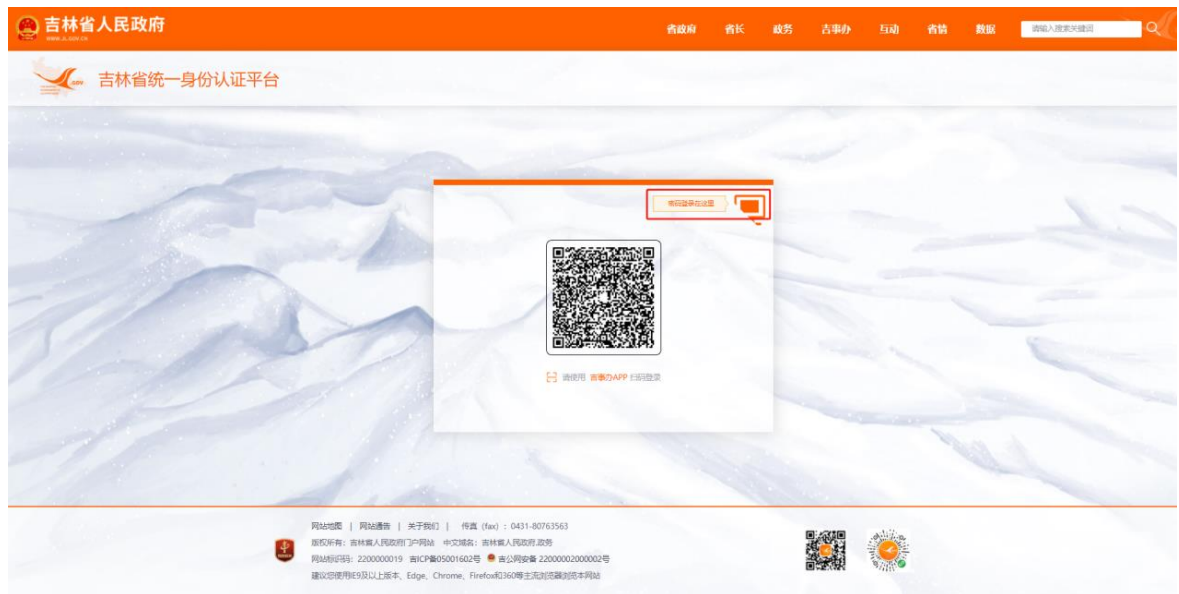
吉林省人民政府
WWW.JL.GOV.CN

省政府 省长 政务 吉事办 互动 省情 数据

请输入搜索关键词

吉林省统一身份认证平台

密码登录在这里

请使用 吉事办APP 扫码登录

网站地图 | 网站通告 | 关于我们 | 传真（fax）：0431-80763563
版权所有：吉林省人民政府门户网站 中文域名：吉林省人民政府.政务
网站标识码：2200000019 吉ICP备05001602号 吉公网安备 22000002000002号
建议您使用IE9及以上版本、Edge、Chrome、Firefox和360等主流浏览器浏览本网站